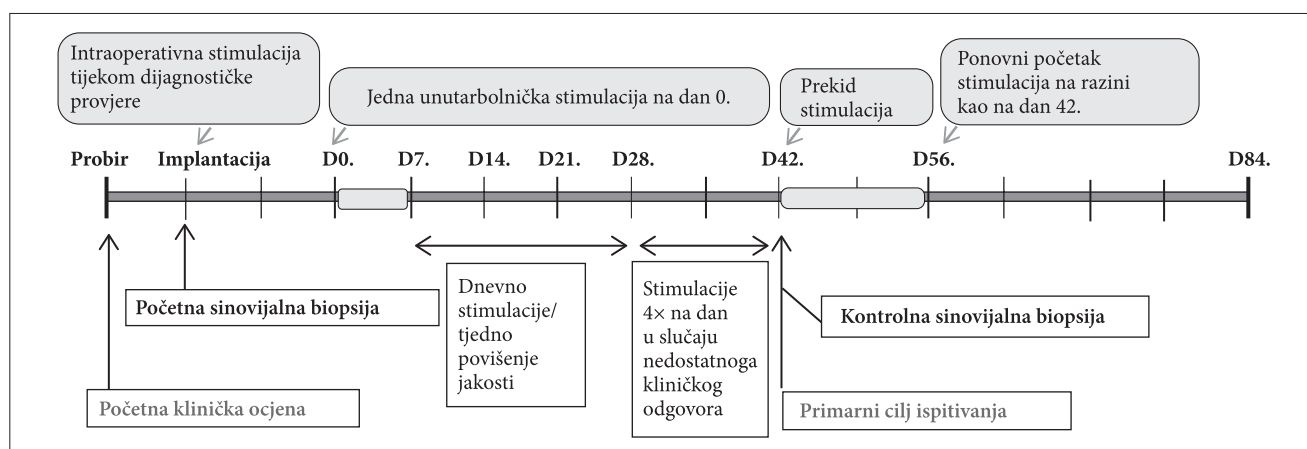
Intraoperativna stimulacija tijekom dijagnostičke provjere

Jedna unutarbolnička stimulacija na dan 0.

Prekid stimulacija

Ponovni početak stimulacija na razini kao na dan 42.

Probir

Implantacija

D0.

D7.

D14.

D21.

D28.

D42.

D56.

D84.

Početna sinovijalna biopsija

Dnevno stimulacije/ tjedno povišenje jakosti

Stimulacije 4× na dan u slučaju nedostatnoga kliničkog odgovora

Kontrolna sinovijalna biopsija

Početna klinička ocjena

Primarni cilj ispitivanja